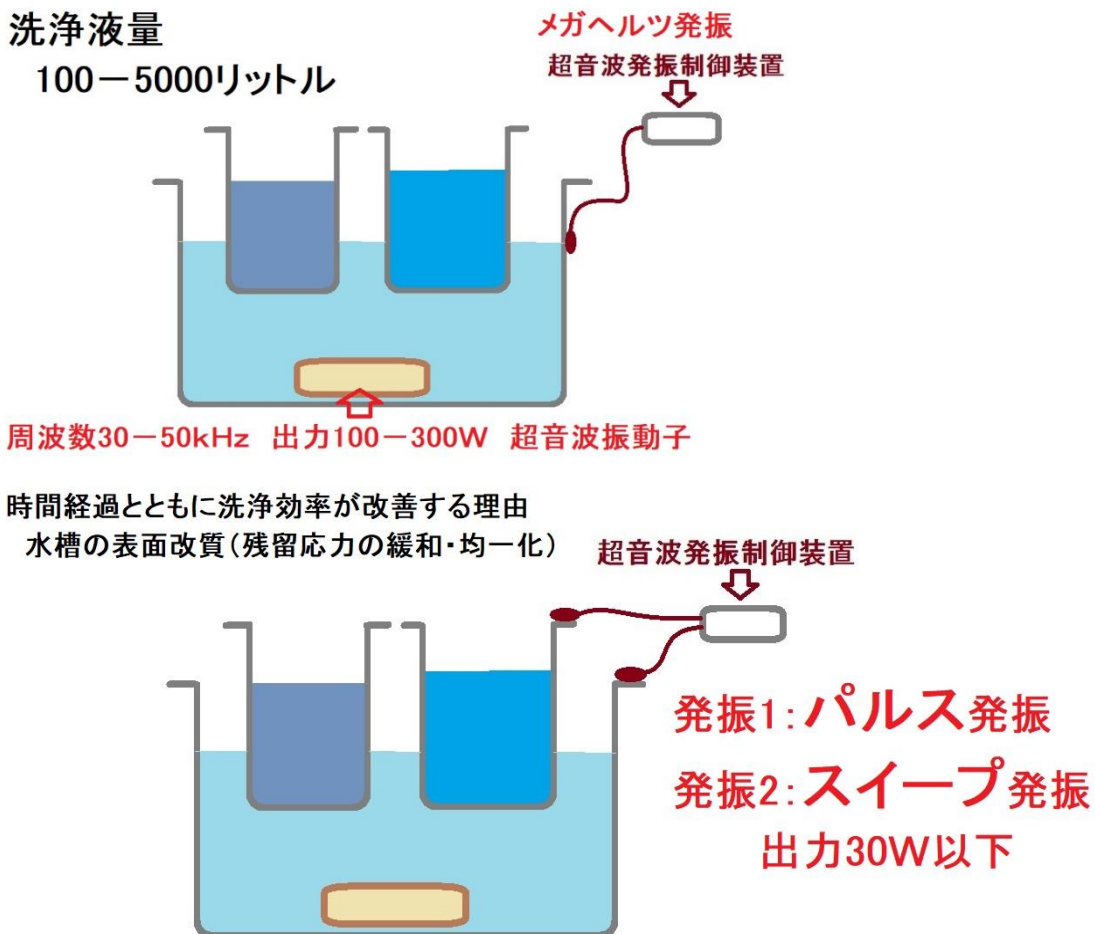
洗浄液量
100－5000リットル

メガヘルツ発振
超音波発振制御装置

周波数30－50kHz　出力100－300W　超音波振動子

時間経過とともに洗浄効率が改善する理由
水槽の表面改質（残留応力の緩和・均一化）

超音波発振制御装置

発振1：パルス発振
発振2：スイープ発振
出力30W以下